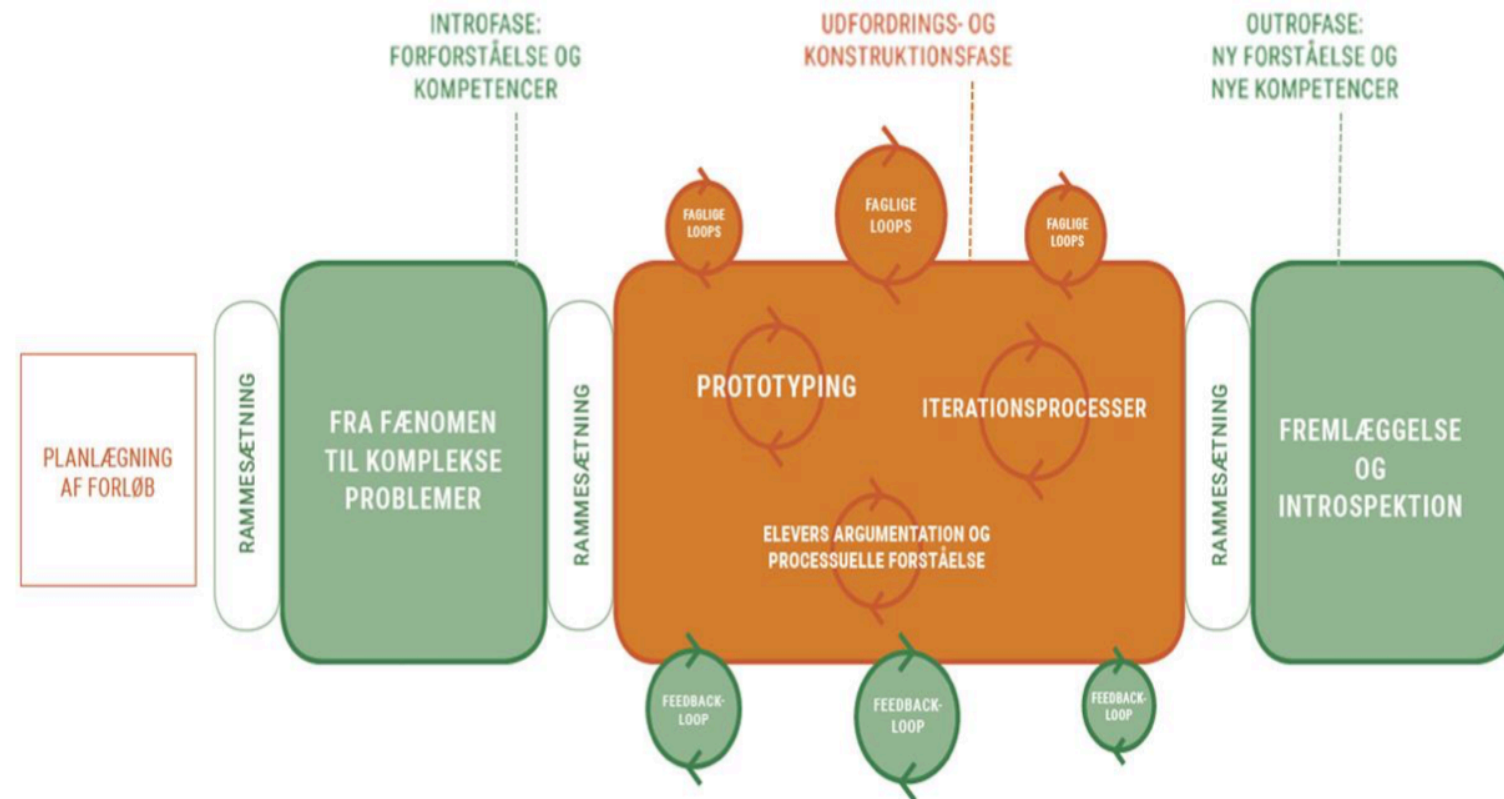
INTROFASE:
FORFORSTÅELSE OG
KOMPETENCER

UDFORDRINGS- OG
KONSTRUKTIONSFASE

OUTROFASE:
NY FORSTÅELSE OG
NYE KOMPETENCER

FAGLIGE LOOPS

FAGLIGE LOOPS

FAGLIGE LOOPS

PLANLÆGNING AF FORLØB

RAMMESÆTNING

FRA FÆNOMEN TIL KOMPLEKSE PROBLEMER

RAMMESÆTNING

PROTOTYPING

ITERATIONSPROCESSER

ELEVERS ARGUMENTATION OG PROCESSUELLE FORSTÅELSE

RAMMESÆTNING

FREMLÆGGELSE OG INTROSPEKTION

FEEDBACK-LOOP

FEEDBACK-LOOP

FEEDBACK-LOOP